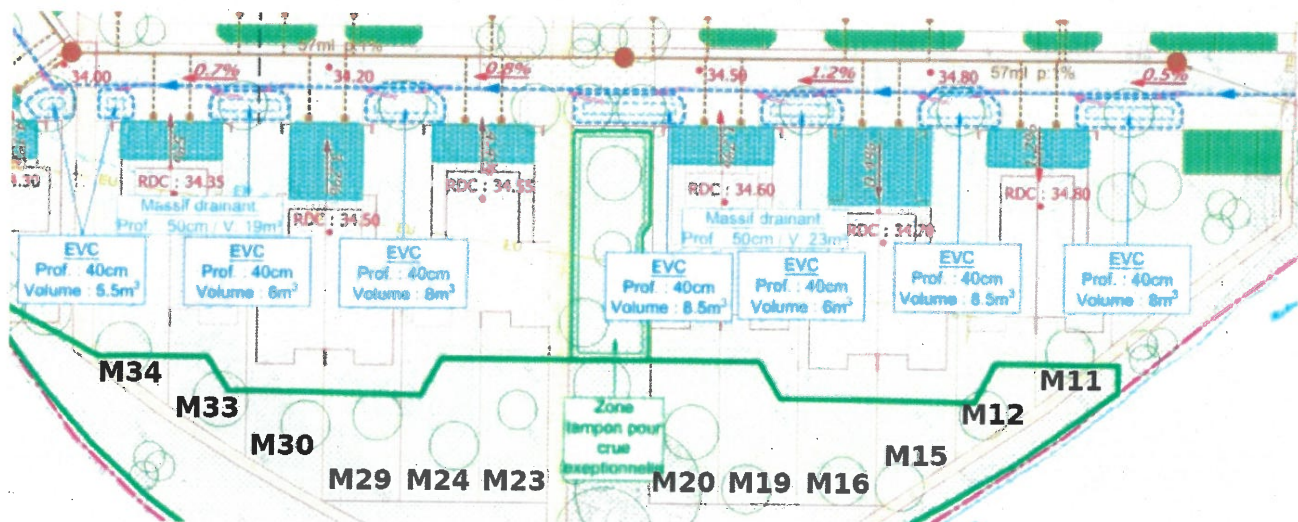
57ml p:1%

34.00 0.7% 34.20 0.8% 34.50 1.2% 34.80 57ml p:1% 0.5%

34.30

RDC : 34.35 RDC : 34.50 RDC : 34.55 RDC : 34.60 RDC : 34.70 RDC : 34.80

Massif drainant
Prof : 50cm / V : 19m³

Massif drainant
Prof : 50cm / V : 23m³

EVC
Prof. : 40cm
Volume : 5.5m³

EVC
Prof. : 40cm
Volume : 6m³

EVC
Prof. : 40cm
Volume : 8m³

EVC
Prof. : 40cm
Volume : 8.5m³

EVC
Prof. : 40cm
Volume : 6m³

EVC
Prof. : 40cm
Volume : 8.5m³

EVC
Prof. : 40cm
Volume : 8m³

Zone tampon pour crue exceptionnelle

M34 M33 M30 M29 M24 M23 M20 M19 M16 M15 M12 M11